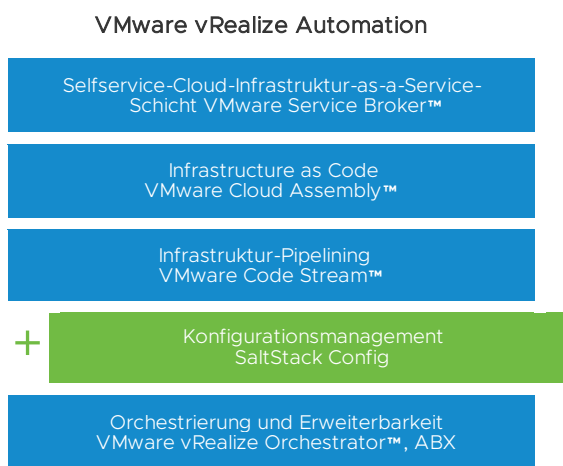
VMware vRealize Automation

Selfservice-Cloud-Infrastruktur-as-a-Service-Schicht VMware Service Broker™

Infrastructure as Code
VMware Cloud Assembly™

Infrastruktur-Pipelining
VMware Code Stream™

+

Konfigurationsmanagement
SaltStack Config

Orchestrierung und Erweiterbarkeit
VMware vRealize Orchestrator™, ABX